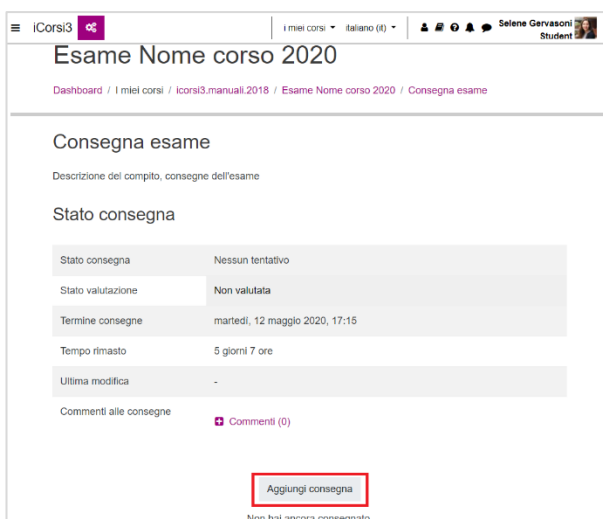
≡ iCorsi3 I miei corsi ▾ italiano (it) ▾ Selene Gervasoni Student

Esame Nome corso 2020

Dashboard / I miei corsi / icorsi3.manuali.2018 / Esame Nome corso 2020 / Consegna esame

Consegna esame

Descrizione del compito, consegne dell'esame

Stato consegna

| | |
|---|---|
| Stato consegna | Nessun tentativo |
| Stato valutazione | Non valutata |
| Termine consegne | martedì, 12 maggio 2020, 17:15 |
| Tempo rimasto | 5 giorni 7 ore |
| Ultima modifica | - |
| Commenti alle consegne | Commenti (0) |

Aggiungi consegna

Non hai ancora consegnato